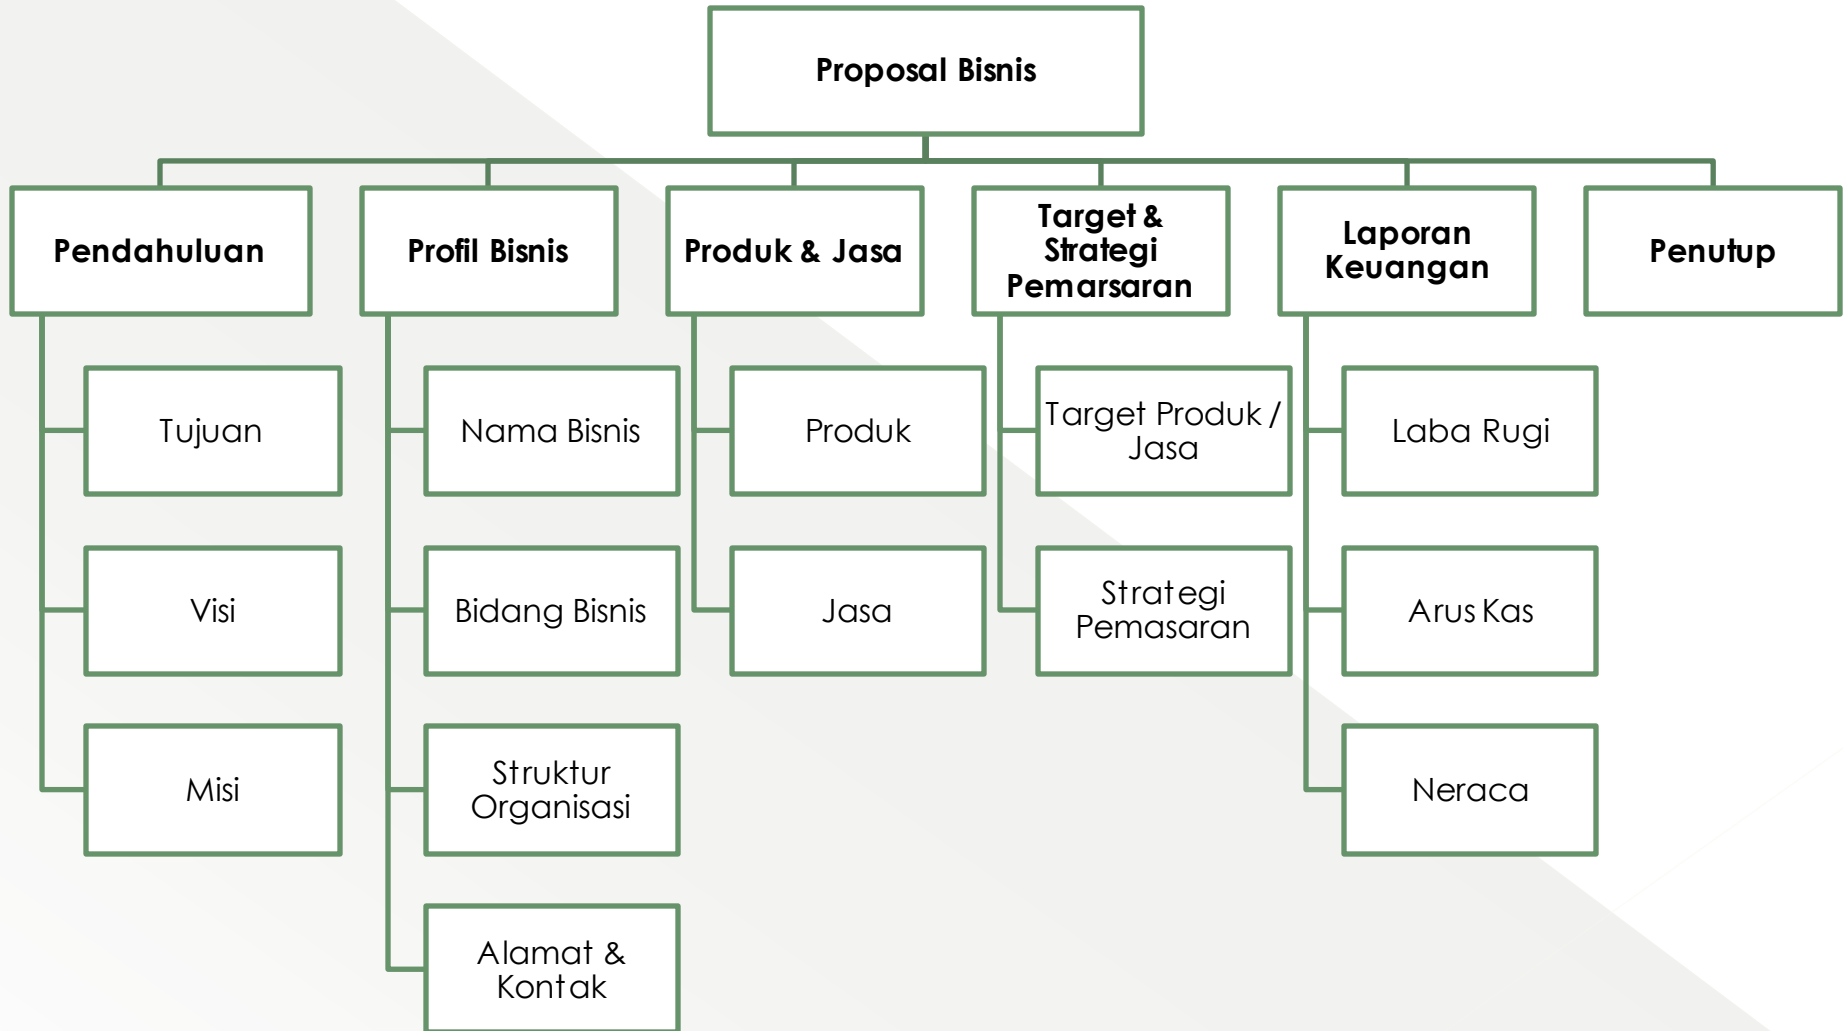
Proposal Bisnis

Pendahuluan

Tujuan

Visi

Misi

Profil Bisnis

Nama Bisnis

Bidang Bisnis

Struktur Organisasi

Alamat & Kontak

Produk & Jasa

Produk

Jasa

Target & Strategi Pemarsaran

Target Produk / Jasa

Strategi Pemasaran

Laporan Keuangan

Laba Rugi

Arus Kas

Neraca

Penutup